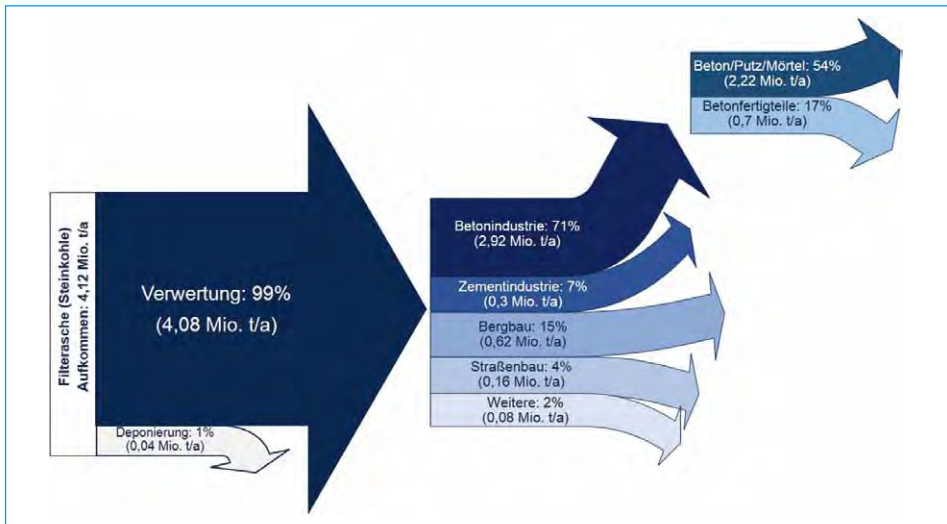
Filterasche (Steinkohle)
Aufkommen: 4,12 Mio. t/a

Verwertung: 99%
(4,08 Mio. t/a)

Deponierung: 1%
(0,04 Mio. t/a)

Betonindustrie: 71%
(2,92 Mio. t/a)

Zementindustrie: 7%
(0,3 Mio. t/a)

Bergbau: 15%
(0,62 Mio. t/a)

Straßenbau: 4%
(0,16 Mio. t/a)

Weitere: 2%
(0,08 Mio. t/a)

Beton/Putz/Mörtel: 54%
(2,22 Mio. t/a)

Betonfertigteile: 17%
(0,7 Mio. t/a)